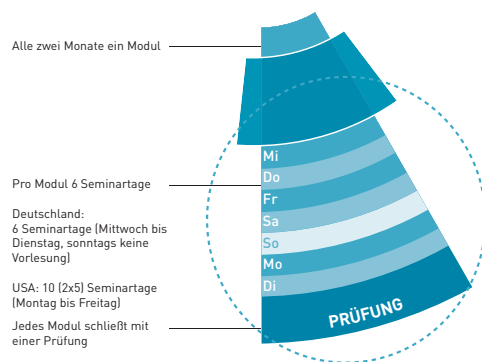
Alle zwei Monate ein Modul

Pro Modul 6 Seminartage

Deutschland:
6 Seminartage (Mittwoch bis Dienstag, sonntags keine Vorlesung)

USA: 10 (2x5) Seminartage (Montag bis Freitag)

Jedes Modul schließt mit einer Prüfung

Mi
Do
Fr
Sa
So
Mo
Di

PRÜFUNG